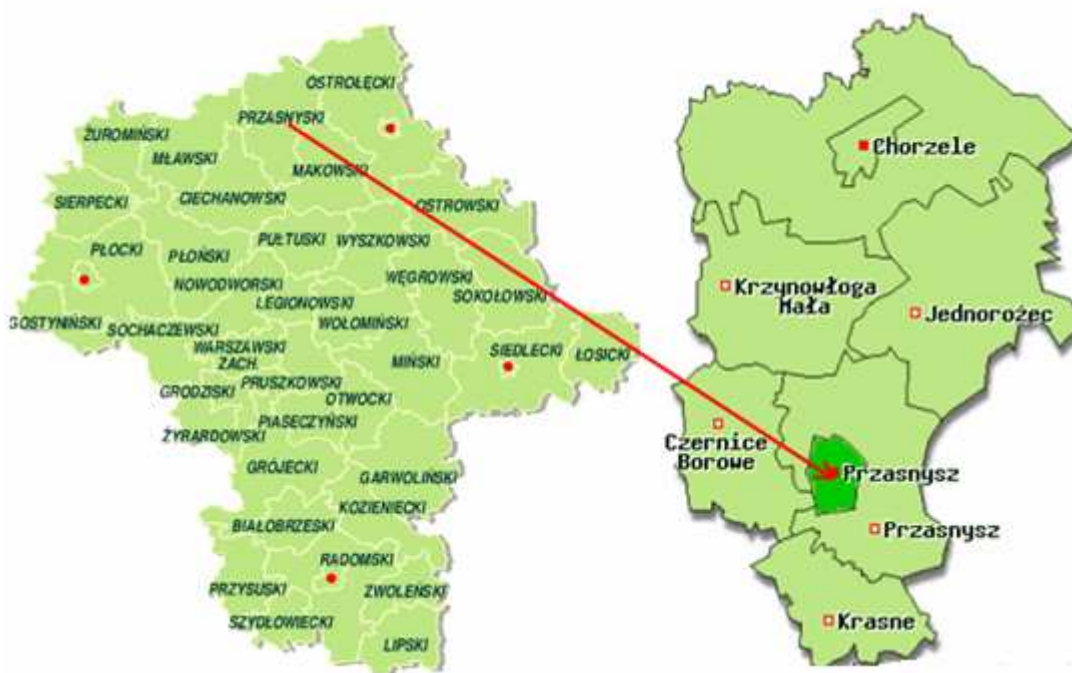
OSTROŁĘCKI
PRZASNYSKI
ŻUROMIŃSKI
MŁAWSKI
MAKOWSKI
SIERPECKI
CIECHANOWSKI
OSTROWSKI
PŁOCKI
PŁOŃSKI
PUŁTUSKI
WYSZKOWSKI
NOWODWORSKI
WĘGROWSKI
LEGIONOWSKI
SOKOŁOWSKI
GOSTYNIŃSKI
SOCHACZEWSKI
WOŁOMIŃSKI
WARSZAWSKI ZACH.
MIŃSKI
SIEDLECKI
ŁOSICKI
GRODZISKI
PRUSZKOWSKI
OTWOCKI
PIASECZYŃSKI
ŻYRARDOWSKI
GRÓJECKI
GARWOLIŃSKI
KOZIENIECKI
BIAŁOBRZESKI
RADOMSKI
PRZYSUSKI
ZWOLEŃSKI
SZYDŁOWIECKI
LIPSKI

Chorzele
Krzynowłoga Mała
Jednorożec
Czernice Borowe
Przasnysz
Przasnysz
Krasne